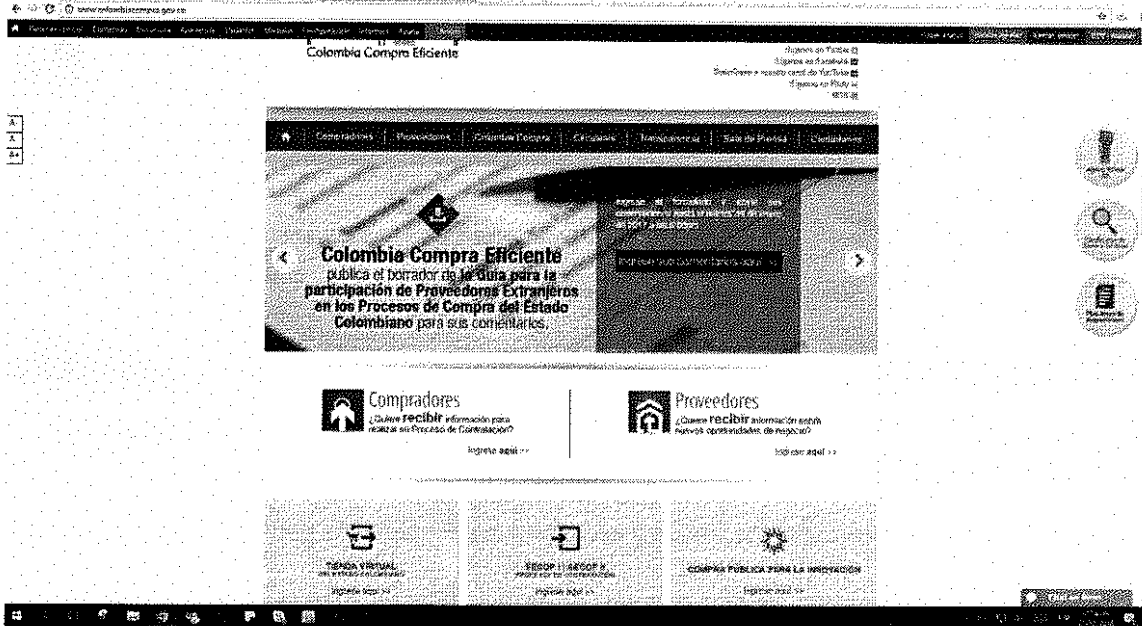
www.colombiacompra.gov.co

Colombia Compra Eficiente

Síganos en Twitter
Síganos en Facebook
Suscríbase a nuestro canal de YouTube
Síganos en Flickr
RSS

A-
A
A+

Compradores | Proveedores | Colombia Compra | Circulares | Transparencia | Sala de Prensa | Ciudadanos

Colombia Compra Eficiente publica el borrador de la Guía para la participación de Proveedores Extranjeros en los Procesos de Compra del Estado Colombiano para sus comentarios.

Ingrese al formulario y envíe sus comentarios hasta el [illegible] de 2017 a las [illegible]

Ingrese sus comentarios aquí

Compradores
¿Quiere recibir información para realizar su Proceso de Contratación?
Ingrese aquí >>

Proveedores
¿Quiere recibir información sobre nuevas oportunidades de negocio?
Ingrese aquí >>

TIENDA VIRTUAL DEL ESTADO COLOMBIANO
Ingrese aquí >>

SECOP I - SECOP II
Ingrese aquí >>

COMPRA PÚBLICA PARA LA INNOVACIÓN
Ingrese aquí >>